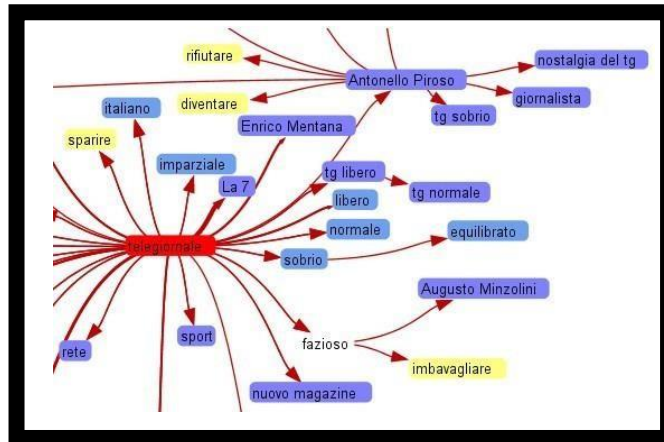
rifiutare
Antonello Piroso
nostalgia del tg
diventare
giornalista
italiano
tg sobrio
Enrico Mentana
sparire
imparziale
tg libero
La 7
libero
tg normale
normale
equilibrato
telegiornale
sobrio
Augusto Minzolini
sport
fazioso
rete
imbavagliare
nuovo magazine